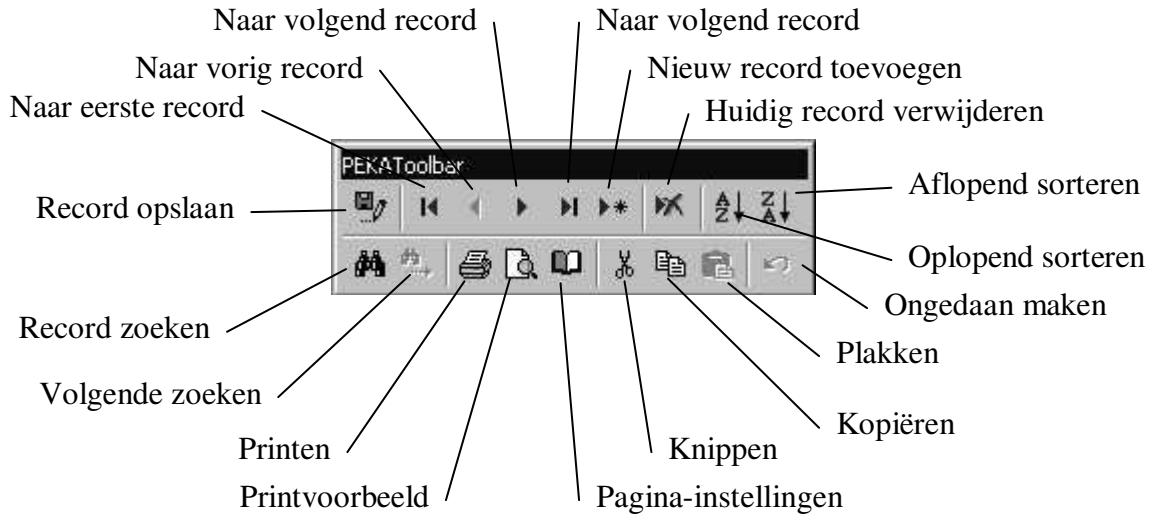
Naar volgend record
Naar volgend record
Naar vorig record
Nieuw record toevoegen
Naar eerste record
Huidig record verwijderen
PEKAToolbar
Record opslaan
Aflopend sorteren
Oplopend sorteren
Ongedaan maken
Record zoeken
Plakken
Volgende zoeken
Kopiëren
Printen
Knippen
Printvoorbeeld
Pagina-instellingen